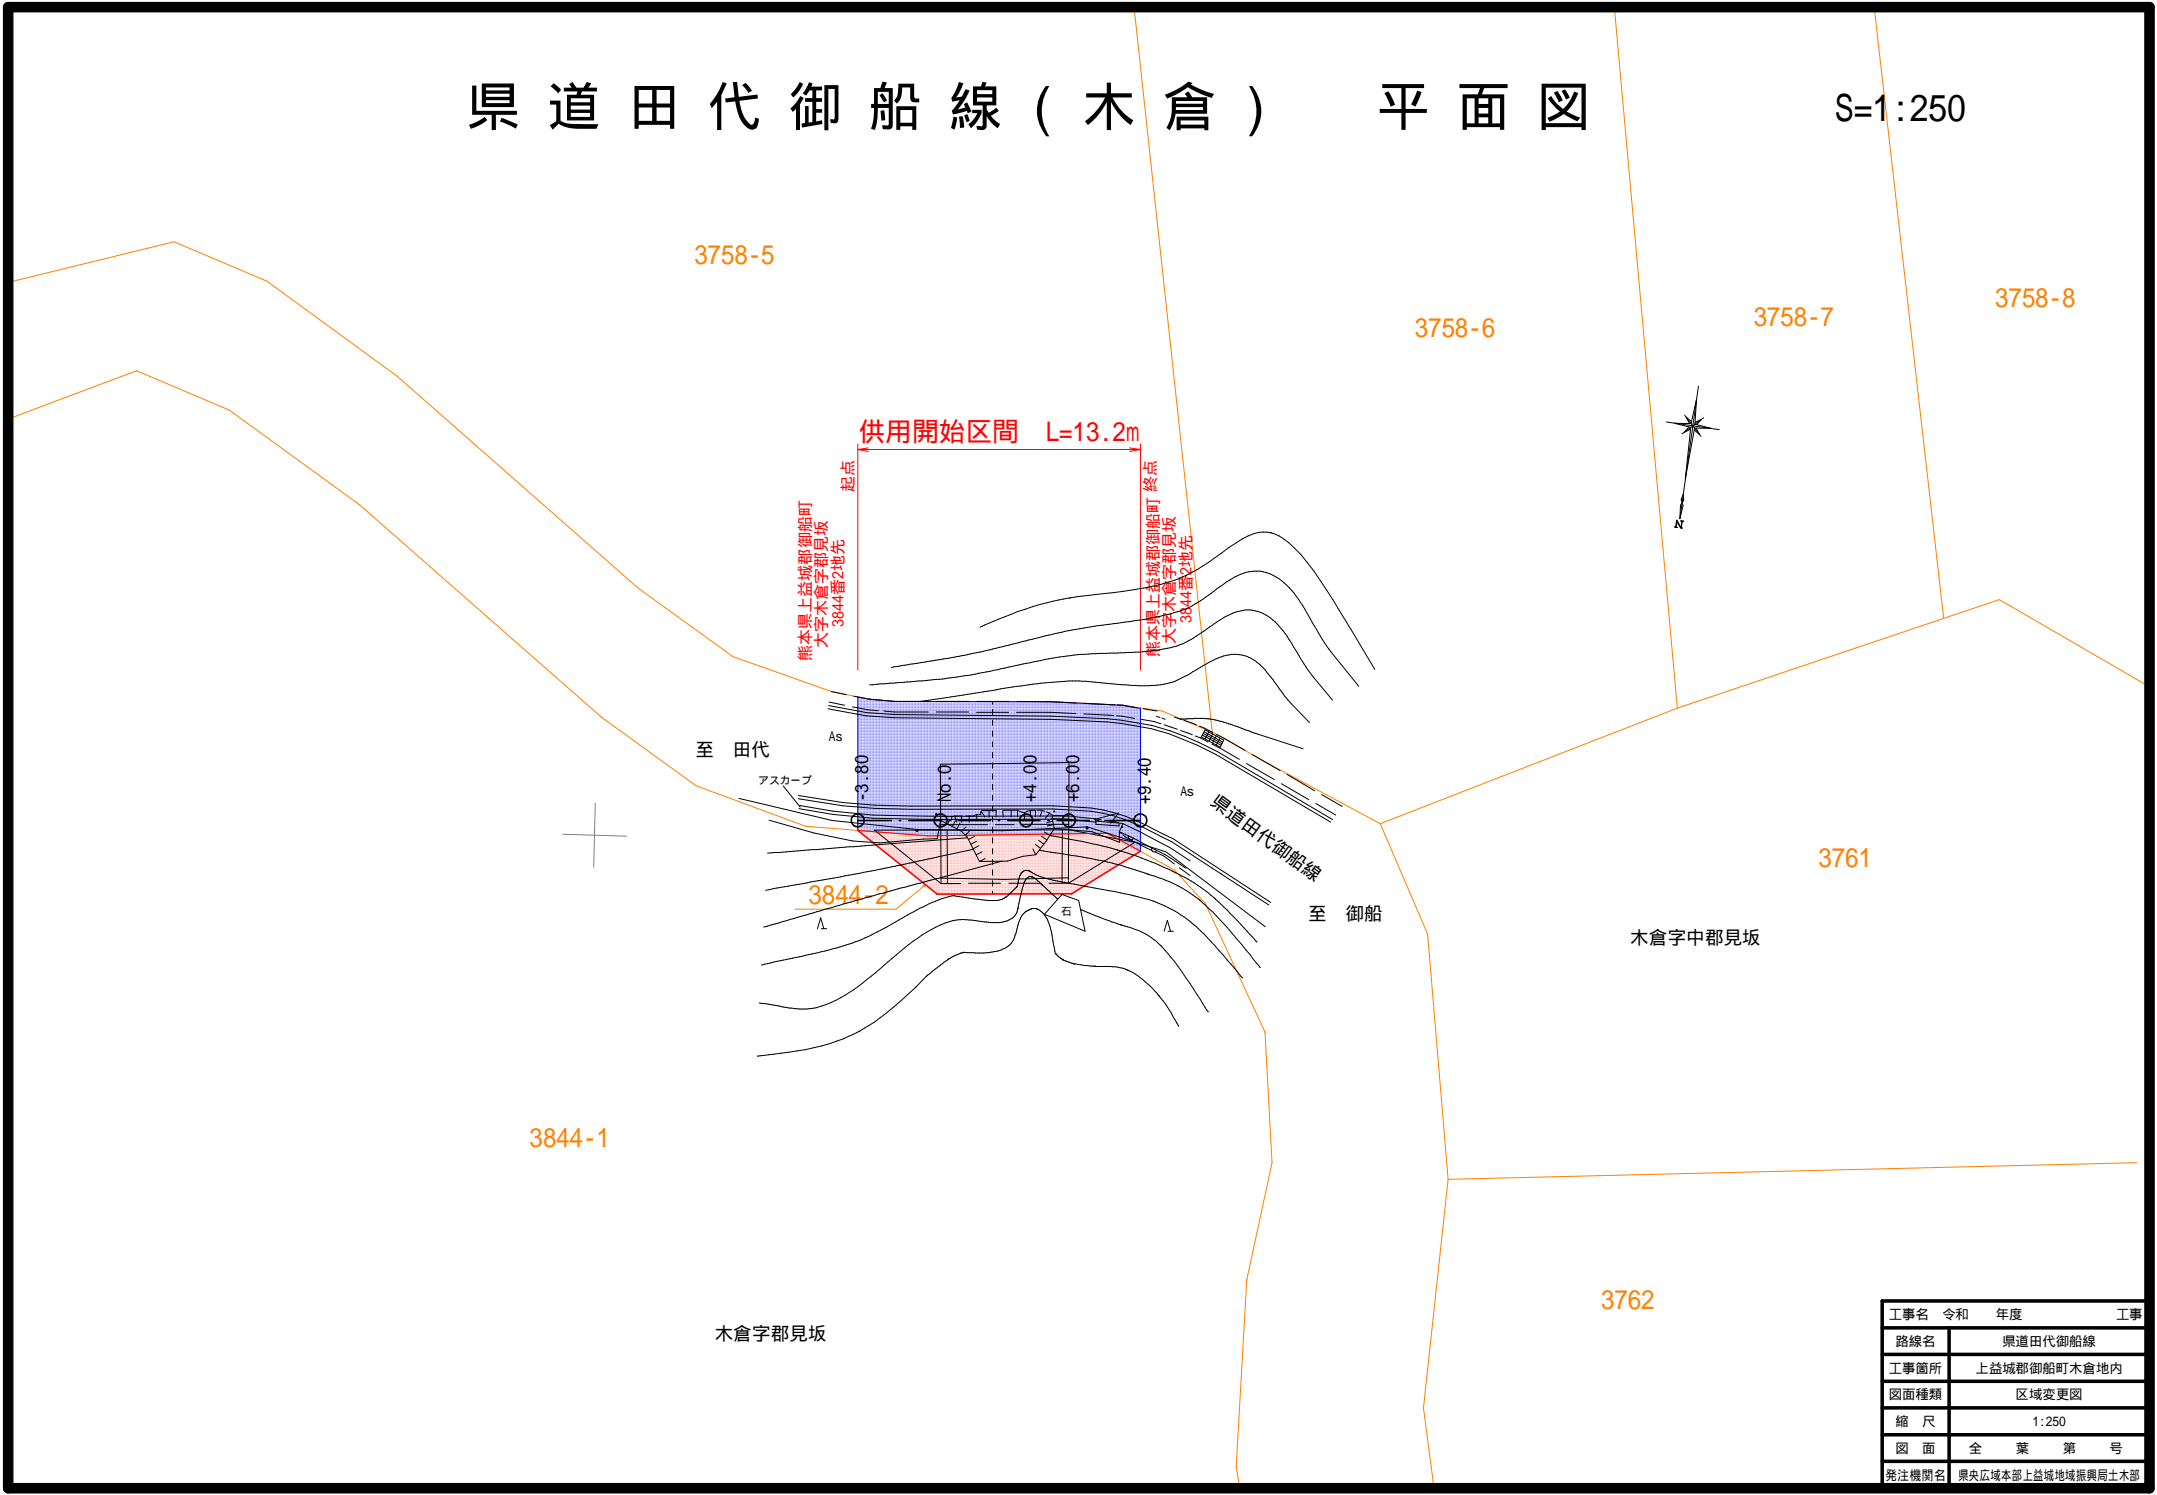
県道田代御船線（木倉）　平面図

S=1:250

3758-5

3758-6

3758-7

3758-8

供用開始区間　L=13.2m

起点
熊本県上益城郡御船町
大字木倉字郡見坂
3844番2地先

終点
熊本県上益城郡御船町
大字木倉字郡見坂
3844番2地先

N

As

至　田代

アスカーブ

-3.80

No.0

+4.00

+6.00

+9.40

As

県道田代御船線

至　御船

3844-2

石

3761

木倉字中郡見坂

3844-1

3762

木倉字郡見坂

| 工事名 | 令和　　年度　　　　工事 |
|---|---|
| 路線名 | 県道田代御船線 |
| 工事箇所 | 上益城郡御船町木倉地内 |
| 図面種類 | 区域変更図 |
| 縮　尺 | 1:250 |
| 図　面 | 全　　葉　　第　　号 |
| 発注機関名 | 県央広域本部上益城地域振興局土木部 |